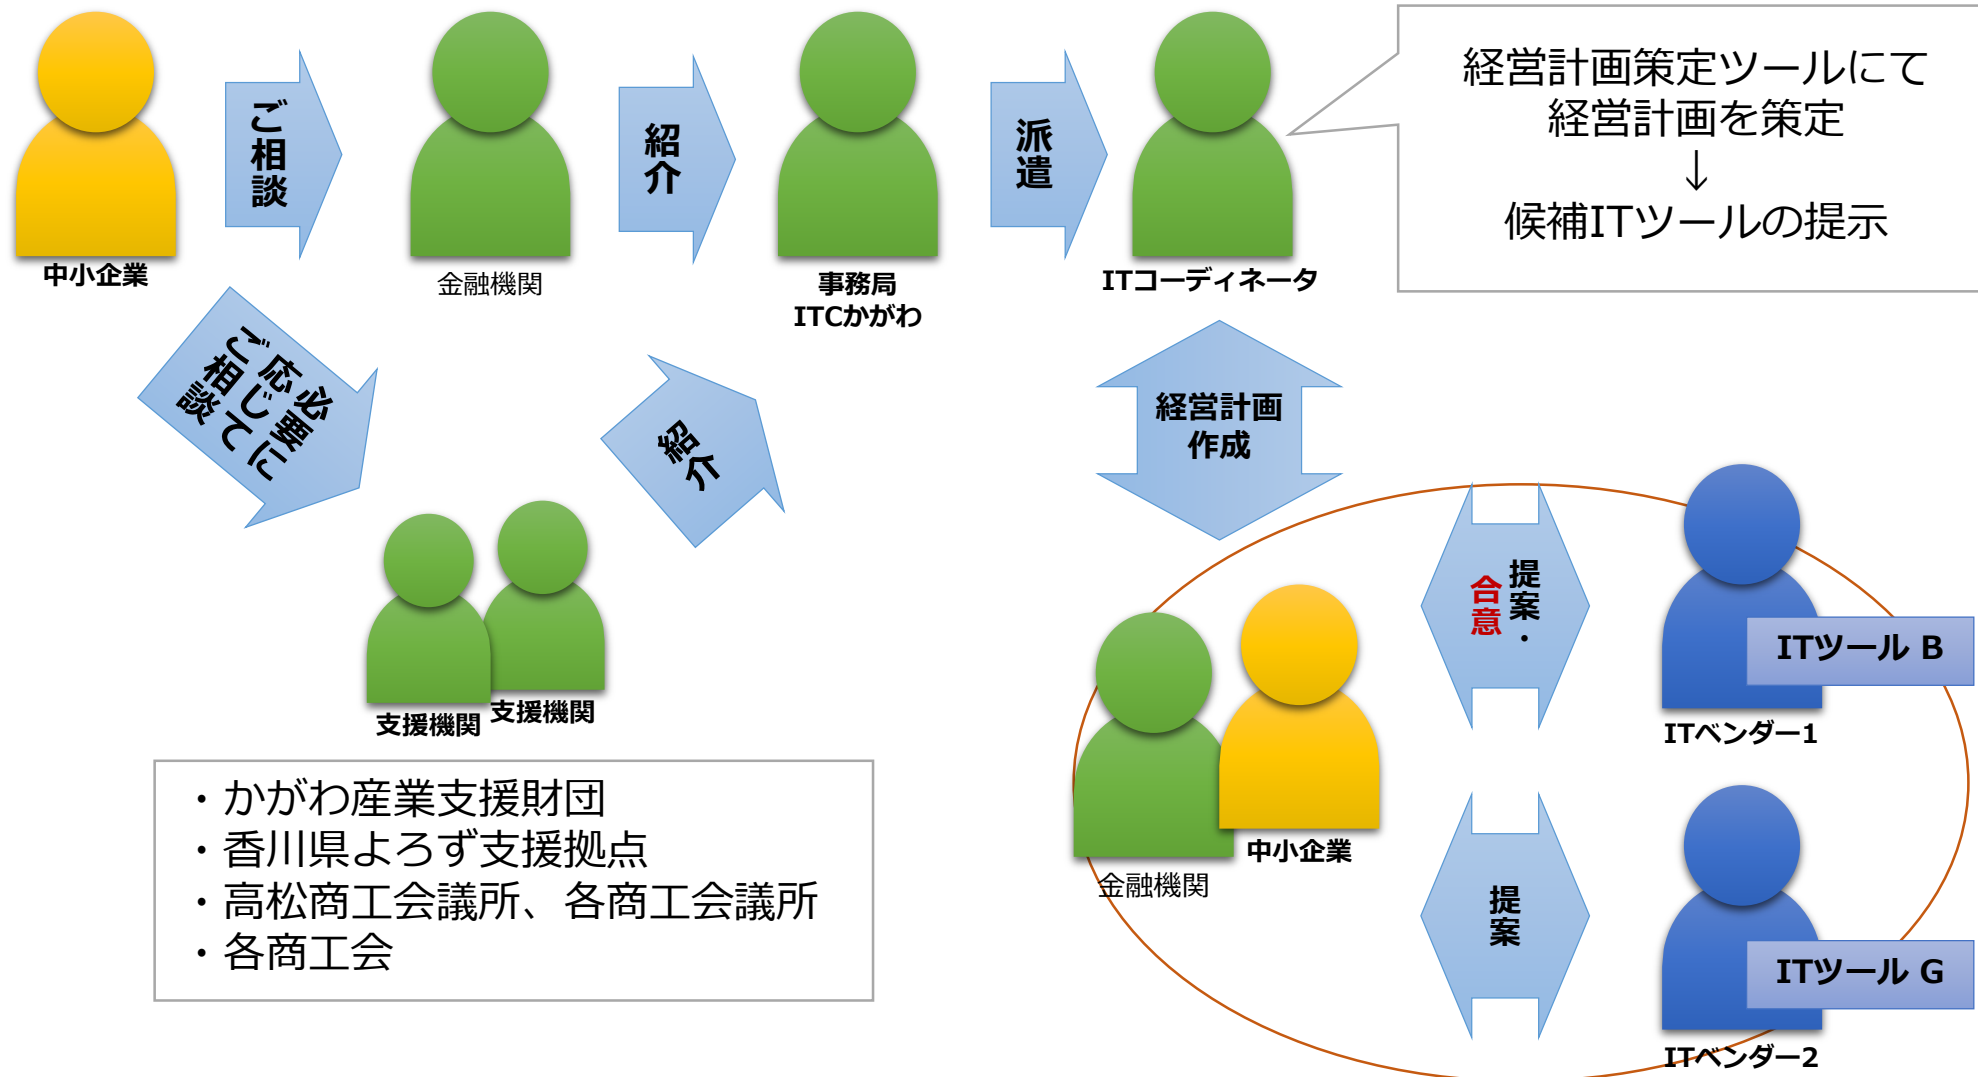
中小企業

ご相談

金融機関

紹介

事務局
ITCかがわ

派遣

ITコーディネータ

経営計画策定ツールにて
経営計画を策定
↓
候補ITツールの提示

必要に応じてご相談

紹介

支援機関　支援機関

経営計画作成

提案・合意

ITツール B

ITベンダー1

金融機関　中小企業

提案

ITツール G

ITベンダー2

・かがわ産業支援財団
・香川県よろず支援拠点
・高松商工会議所、各商工会議所
・各商工会